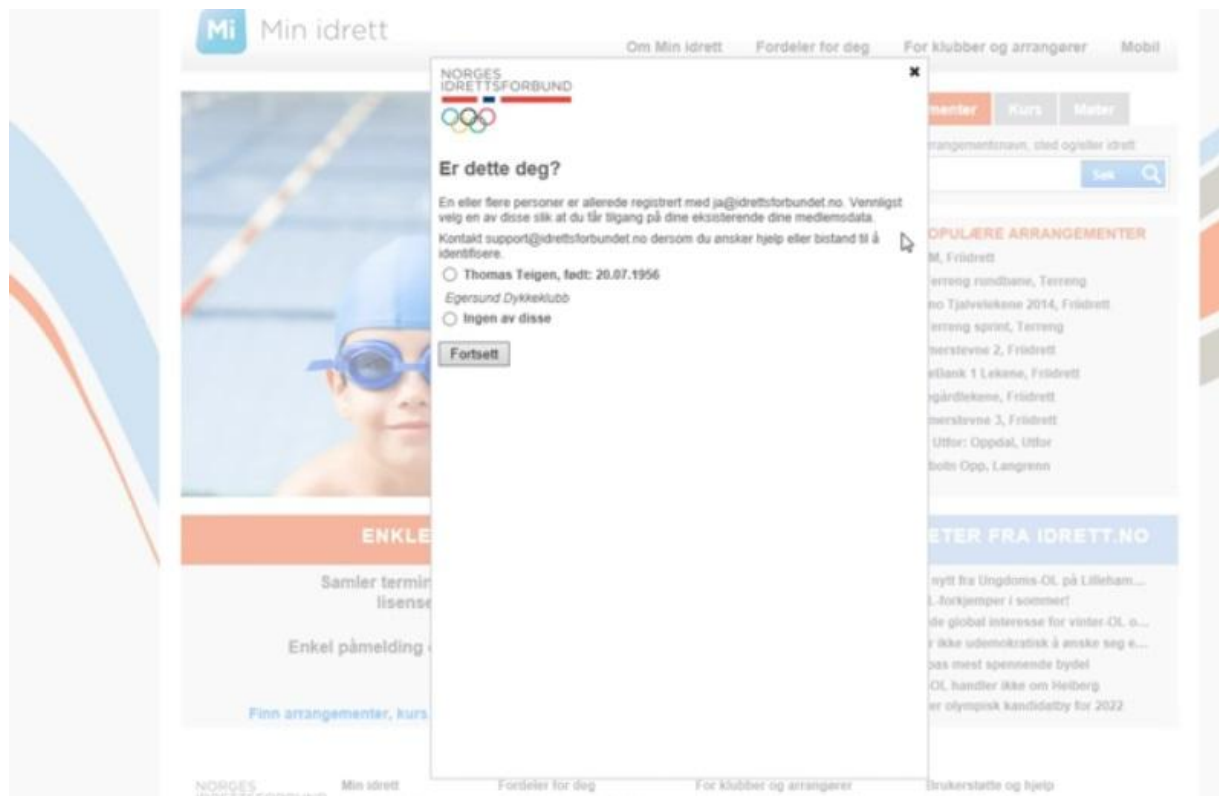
Mi Min idrett

Om Min idrett Fordeler for deg For klubber og arrangører Mobil

NORGES IDRETTSFORBUND

×

Er dette deg?

En eller flere personer er allerede registrert med ja@idrettsforbundet.no. Vennligst velg en av disse slik at du får tilgang på dine eksisterende dine medlemsdata.

Kontakt support@idrettsforbundet.no dersom du ønsker hjelp eller bistand til å identifisere.

Thomas Teigen, født: 20.07.1956

Egersund Dykkeklubb

Ingen av disse

Fortsett

menter Kurs Møter

rrangementsnavn, sted og/eller idrett

Søk

OPULÆRE ARRANGEMENTER

M, Friidrett
erreng rundbane, Terreng
no Tjalvelekene 2014, Friidrett
erreng sprint, Terreng
nerstevne 2, Friidrett
eBank 1 Lekene, Friidrett
gårdlekene, Friidrett
nerstevne 3, Friidrett
Utfor: Oppdal, Utfor
bolt Opp, Langrenn

ENKLE

ETER FRA IDRETT.NO

Samler termin
lisense

Enkel påmelding

nytt fra Ungdoms-OL på Lilleham...
-forkjemper i sommer!
de global interesse for vinter-OL o...
ikke udemokratisk å ønske seg e...
bas mest spennende bydel
OL handler ikke om Heiberg
er olympisk kandidatby for 2022

Finn arrangementer, kurs

NORGES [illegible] Min idrett Fordeler for deg For klubber og arrangører Brukerstøtte og hjelp